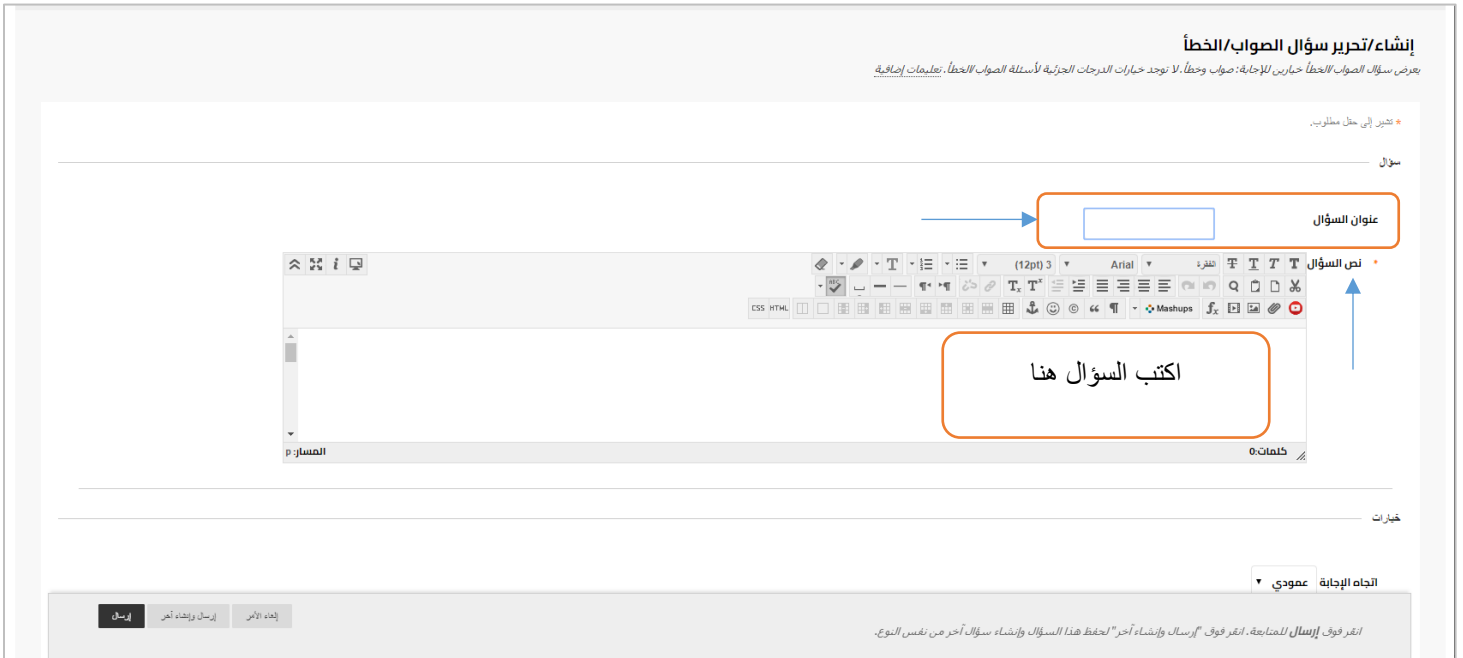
إنشاء/تحرير سؤال الصواب/الخطأ

يعرض سؤال الصواب/الخطأ خيارين للإجابة: صواب وخطأ. لا توجد خيارات الدرجات الجزئية لأسئلة الصواب/الخطأ. تعليمات إضافية

* تشير إلى حقل مطلوب.

سؤال

عنوان السؤال

* نص السؤال

الفقرة Arial (12pt) 3

Mashups

CSS HTML

اكتب السؤال هنا

كلمات:0

المسار: p

خيارات

اتجاه الإجابة عمودي

انقر فوق إرسال للمتابعة. انقر فوق "إرسال وإنشاء آخر" لحفظ هذا السؤال وإنشاء سؤال آخر من نفس النوع.

إلغاء الأمر إرسال وإنشاء آخر إرسال